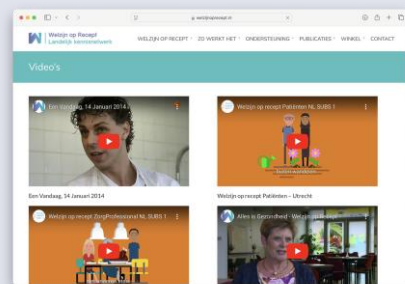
welzijnoprecept.nl

Welzijn op Recept
Landelijk kennisnetwerk

WELZIJN OP RECEPT ˅ ZO WERKT HET ˅ ONDERSTEUNING ˅ PUBLICATIES ˅ WINKEL ˅ CONTACT

Video's

Een Vandaag, 14 Januari 2014

Een Vandaag, 14 Januari 2014

Welzijn op recept Patiënten NL SUBS 1

Welzijn op recept Patiënten – Utrecht

Welzijn op recept ZorgProfessional NL SUBS 1

Alles is Gezondheid - Welzijn op Recept